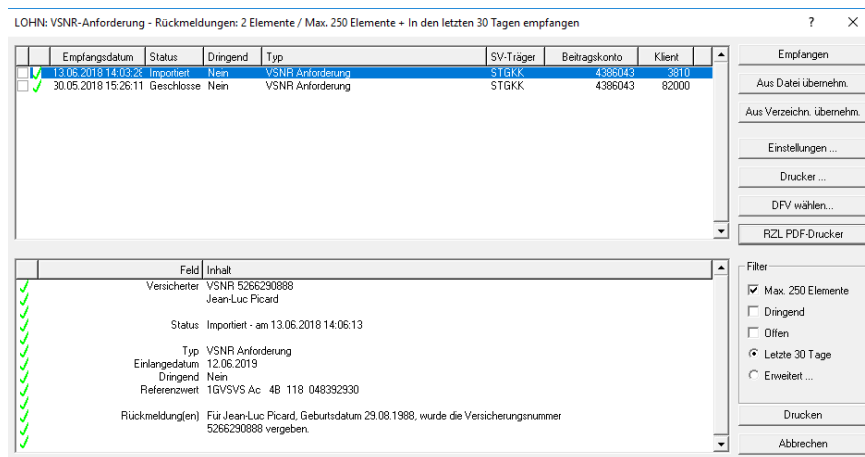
LOHN: VSNR-Anforderung - Rückmeldungen: 2 Elemente / Max. 250 Elemente + In den letzten 30 Tagen empfangen

?

| | | Empfangsdatum | Status | Dringend | Typ | SV-Träger | Beitragskonto | Klient |
|---|---|---|---|---|---|---|---|---|
| ☐ | ✓ | 13.06.2018 14:03:2 | Importiert | Nein | VSNR Anforderung | STGKK | 4386043 | 3810 |
| ☐ | ✓ | 30.05.2018 15:26:11 | Geschlosse | Nein | VSNR Anforderung | STGKK | 4386043 | 82000 |

Empfangen
Aus Datei übernehm.
Aus Verzeichn. übernehm.
Einstellungen ...
Drucker ...
DFV wählen...
RZL PDF-Drucker

| Feld | Inhalt |
|---|---|
| Versicherter | VSNR 5266290888 Jean-Luc Picard |
| Status | Importiert - am 13.06.2018 14:06:13 |
| Typ | VSNR Anforderung |
| Einlangedatum | 12.06.2019 |
| Dringend | Nein |
| Referenzwert | 1GVSVS Ac 4B 118 048392930 |
| Rückmeldung(en) | Für Jean-Luc Picard, Geburtsdatum 29.08.1988, wurde die Versicherungsnummer 5266290888 vergeben. |

Filter
☑ Max. 250 Elemente
☐ Dringend
☐ Offen
◉ Letzte 30 Tage
○ Erweitert ...

Drucken
Abbrechen